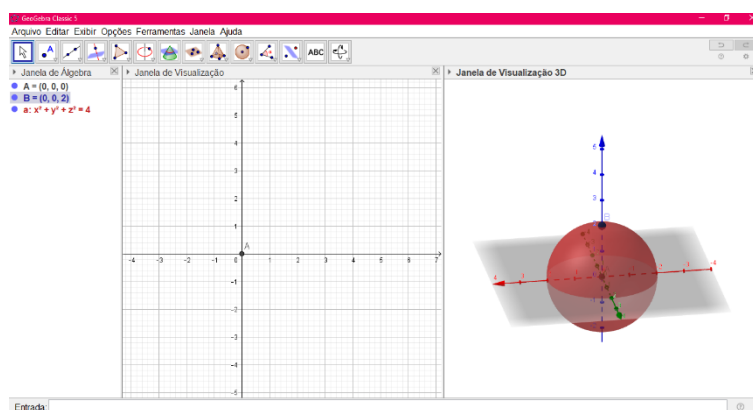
GeoGebra Classic 5

Arquivo Editar Exibir Opções Ferramentas Janela Ajuda

ABC

Janela de Álgebra

A = (0, 0, 0)

B = (0, 0, 2)

a: $x^2 + y^2 + z^2 = 4$

Janela de Visualização

6
5
4
3
2
1
-1
-2
-3
-4
-5

-4 -3 -2 -1 0 1 2 3 4 5 6 7

A

Janela de Visualização 3D

6
4
3
2
B
-4
-3
-2
-1
1
2
3
4

Entrada